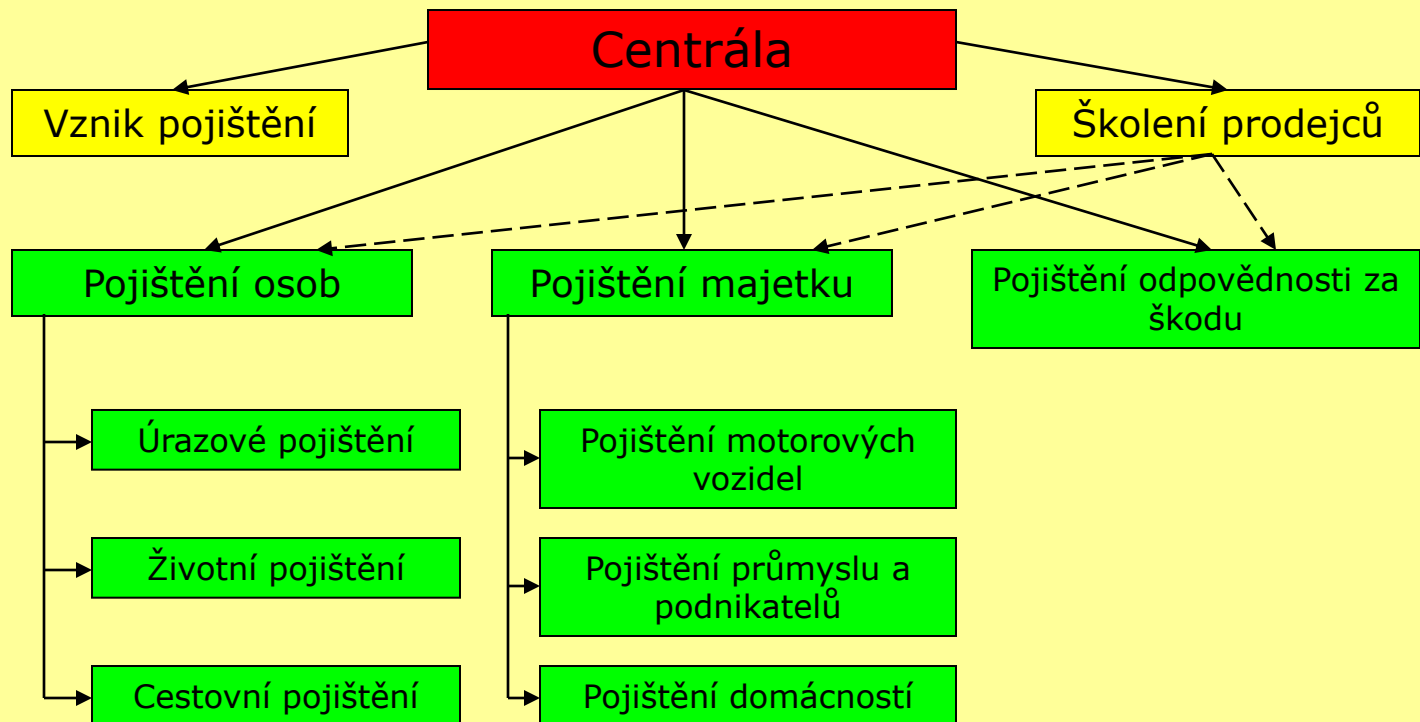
Centrála

Vznik pojištění

Školení prodejců

Pojištění osob

Pojištění majetku

Pojištění odpovědnosti za škodu

Úrazové pojištění

Životní pojištění

Cestovní pojištění

Pojištění motorových vozidel

Pojištění průmyslu a podnikatelů

Pojištění domácností